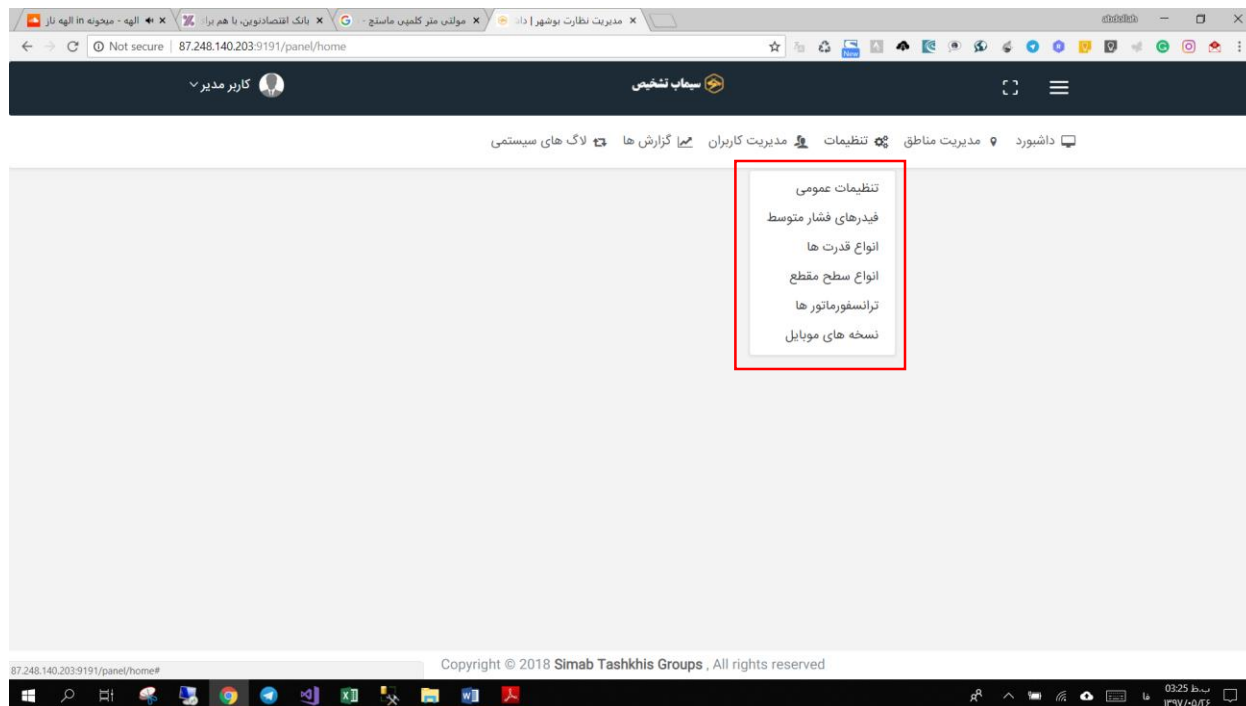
مدیریت نظارت بوشهر | داد × مولتی متر کلمپی ماسنج - × بانک اقتصادنوین، با هم برا × الهه - میجونه in الهه ناز

Not secure | 87.248.140.203:9191/panel/home

کاربر مدیر

سیماب تشخیص

داشبورد مدیریت مناطق تنظیمات مدیریت کاربران گزارش ها لاگ های سیستمی

تنظیمات عمومی
فیدرهای فشار متوسط
انواع قدرت ها
انواع سطح مقطع
ترانسفورماتور ها
نسخه های موبایل

87.248.140.203:9191/panel/home#

Copyright © 2018 Simab Tashkhis Groups , All rights reserved

03:25 ب.ظ
۱۳۹۷/۰۵/۲۶